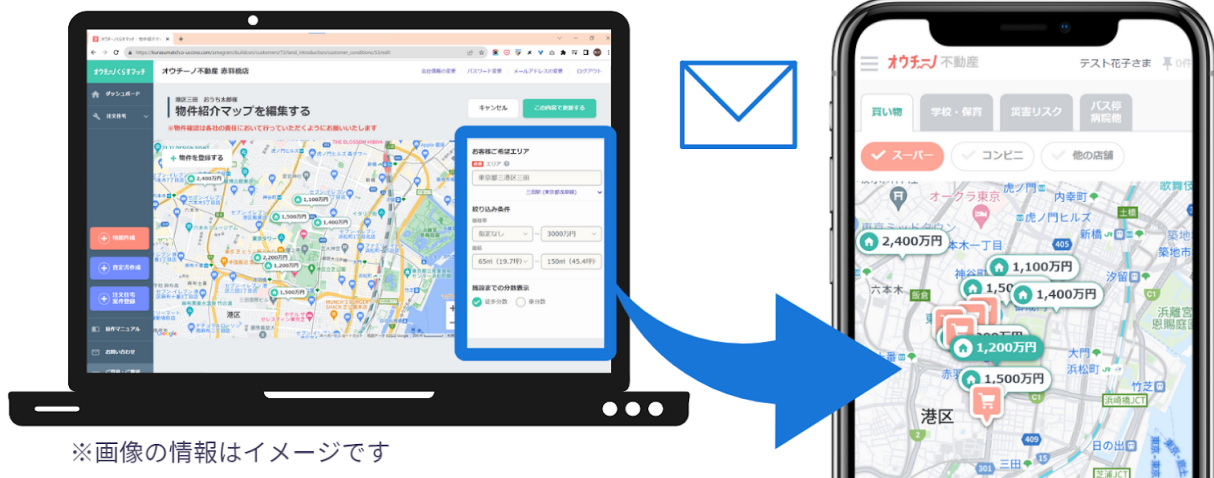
オウチーノ不動産 赤羽橋店

会社情報の変更　パスワード変更　メールアドレスの変更　ログアウト

ダッシュボード

注文住宅

物件作成

会社情報の変更

港区三田　おうち太郎様
物件紹介マップを編集する

※物件確認は各社の責任において行っていただくようにお願いいたします

キャンセル

この内容で更新する

＋ 物件を登録する

2,400万円
1,100万円
1,500万円
1,400万円
2,200万円
1,500万円

港区

お客様ご希望エリア
エリア
東京都港区三田

絞り込み条件
指定なし　3000万円
65㎡（19.7坪）　150㎡（45.4坪）

施設までの分数表示
徒歩分数　車分数

操作マニュアル

お問い合わせ

※画像の情報はイメージです

オウチーノ 不動産

テスト花子さま

買い物　学校・保育　災害リスク　バス停 病院他

スーパー　コンビニ　他の店舗

オークラ東京
虎ノ門
内幸町
虎ノ門ヒルズ
新橋
汐留
2,400万円
1,100万円
1,500万円
1,400万円
1,200万円
1,500万円
六本木
浜松町
大門
竹芝
浜離宮恩賜庭園
浜崎橋JCT
赤羽
港区
三田